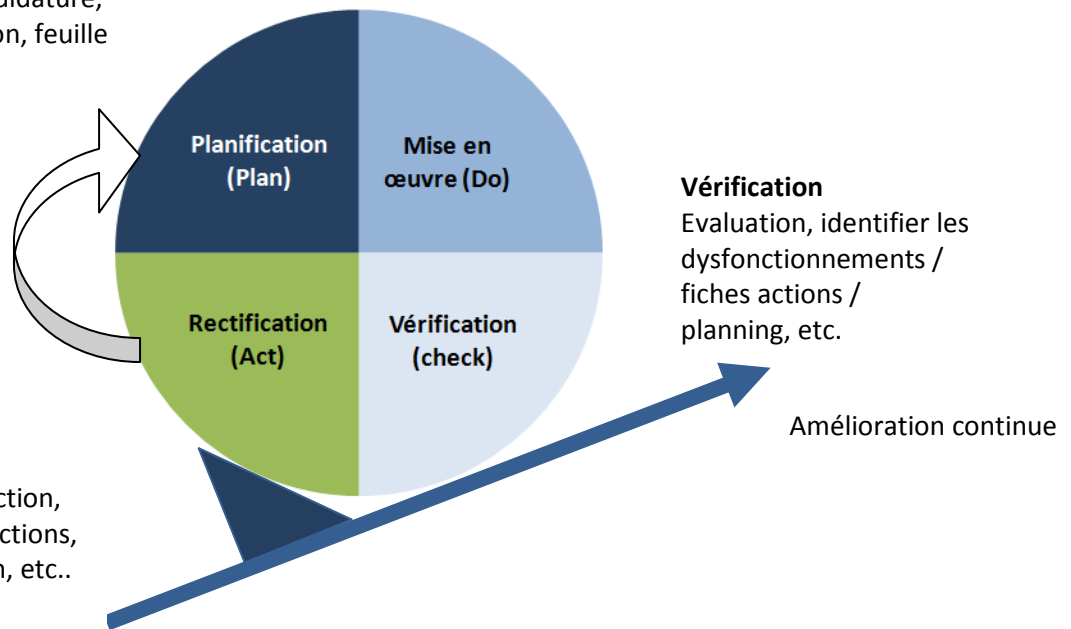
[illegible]didature, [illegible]on, feuille

Planification (Plan)

Mise en œuvre (Do)

Rectification (Act)

Vérification (check)

Vérification
Evaluation, identifier les dysfonctionnements / fiches actions / planning, etc.

Amélioration continue

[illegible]ction, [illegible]ctions, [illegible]n, etc..